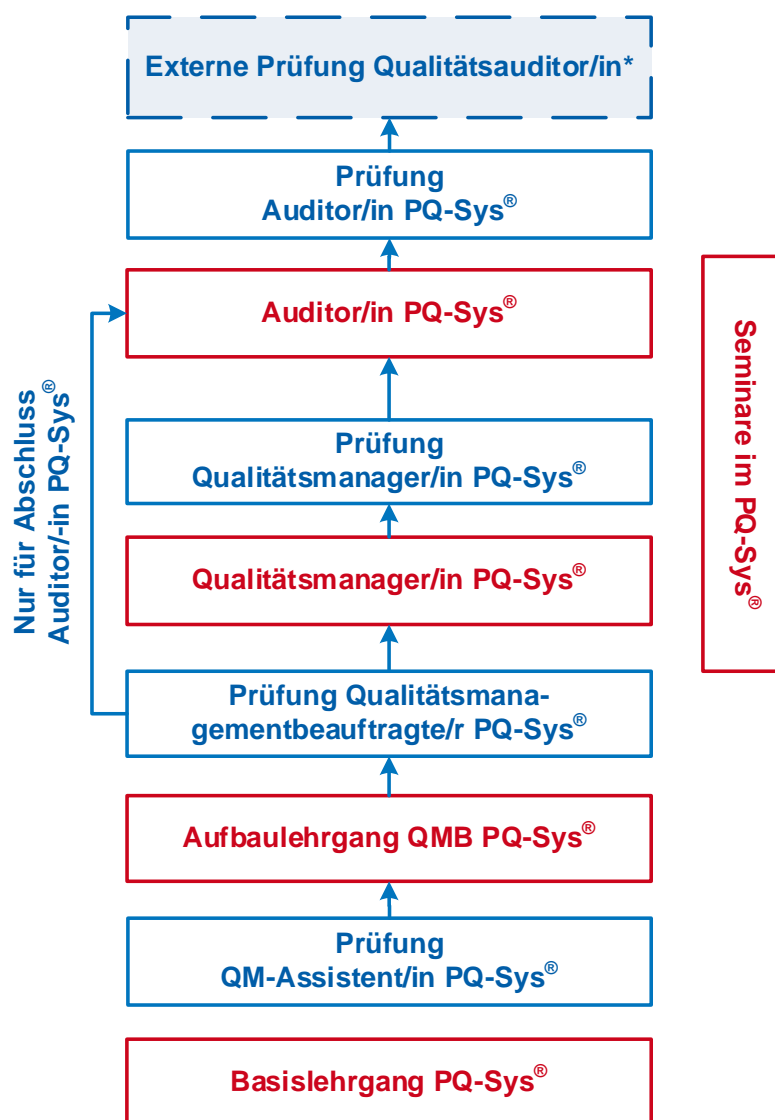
Externe Prüfung Qualitätsauditor/in*

Prüfung
Auditor/in PQ-Sys®

Auditor/in PQ-Sys®

Prüfung
Qualitätsmanager/in PQ-Sys®

Qualitätsmanager/in PQ-Sys®

Prüfung Qualitätsmanagementbeauftragte/r PQ-Sys®

Aufbaulehrgang QMB PQ-Sys®

Prüfung
QM-Assistent/in PQ-Sys®

Basislehrgang PQ-Sys®

Nur für Abschluss
Auditor/-in PQ-Sys®

Seminare im PQ-Sys®